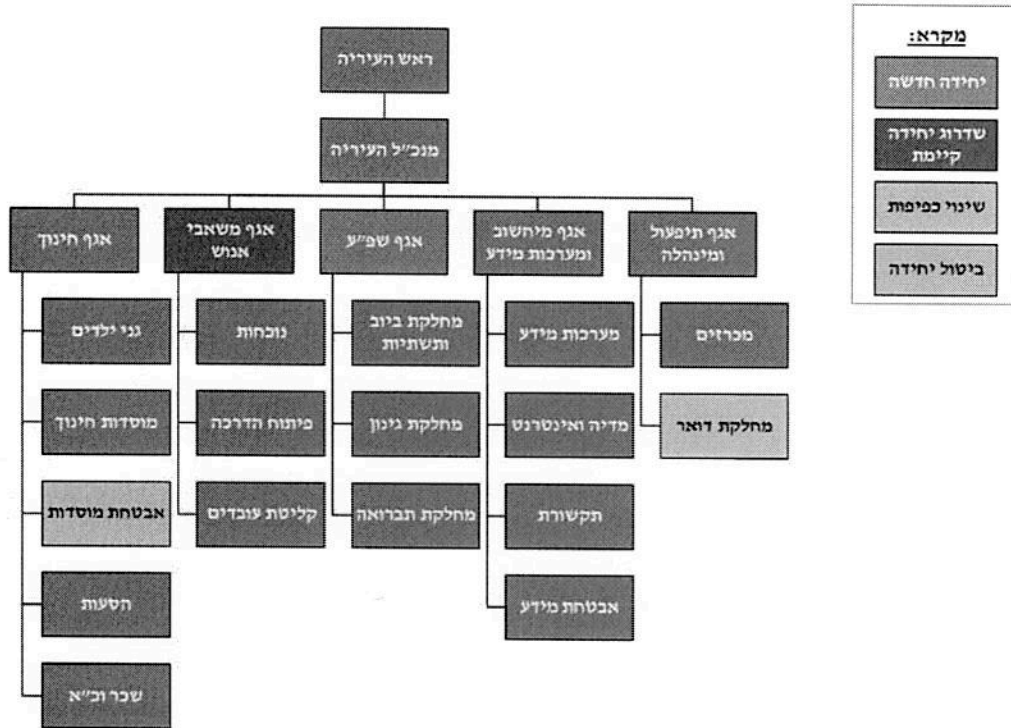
מקרא:
יחידה חדשה
שדרוג יחידה קיימת
שינוי כפיפות
ביטול יחידה

ראש העיריה
מנכ"ל העיריה

אגף תיפעול ומינהלה
מכרזים
מחלקת דואר

אגף מיחשוב ומערכות מידע
מערכות מידע
מדיה ואינטרנט
תקשורת
אבטחת מידע

אגף שפ"ע
מחלקת ביוב ותשתיות
מחלקת גינון
מחלקת תברואה

אגף משאבי אנוש
נוכחות
פיתוח הדרכה
קליטת עובדים

אגף חינוך
גני ילדים
מוסדות חינוך
אבטחת מוסדות
הסעות
שכר וכ"א